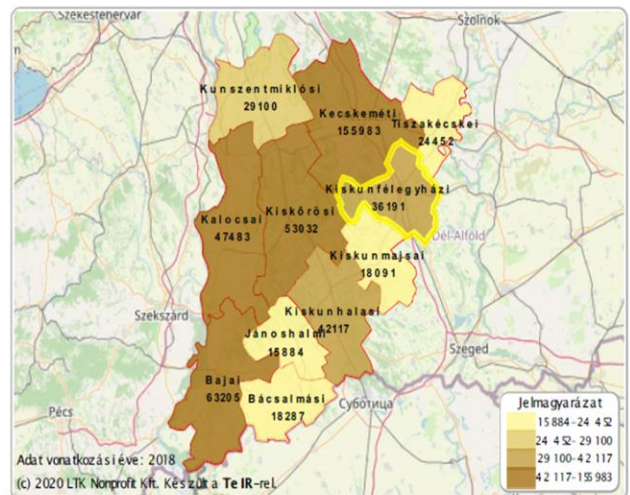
Székesfehérvár
Szolnok
Kunszentmiklósi
29100
Kecskeméti
155983
Tiszakécskei
24452
Kiskunfélegyházi
36191
Dél-Alföld
Kalocsai
47483
Kiskőrösi
53032
Kiskunmajsai
18091
Szekszárd
Kiskunhalasi
42117
Jánoshalmi
15884
Szeged
Bajai
63205
Bácsalmási
18287
Pécs
Суботица
Jelmagyarázat
15884 - 24452
24452 - 29100
29100 - 42117
42117 - 155983
Adat vonatkozási éve: 2018
(c) 2020 LTK Nonprofit Kft. Készült a TeIR-rel.